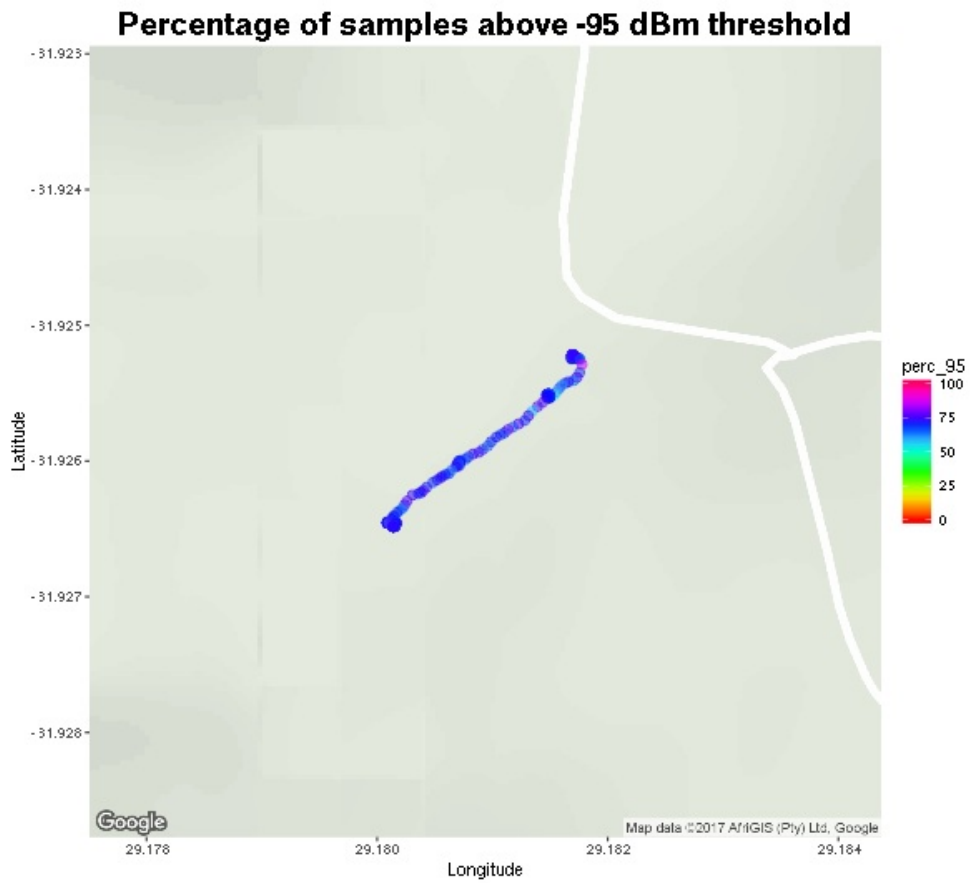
Percentage of samples above -95 dBm threshold

-31.923
-31.924
-31.925
-31.926
-31.927
-31.928

Latitude

perc_95
100
75
50
25
0

Google

Map data ©2017 AfriGIS (Pty) Ltd, Google

29.178
29.180
29.182
29.184

Longitude